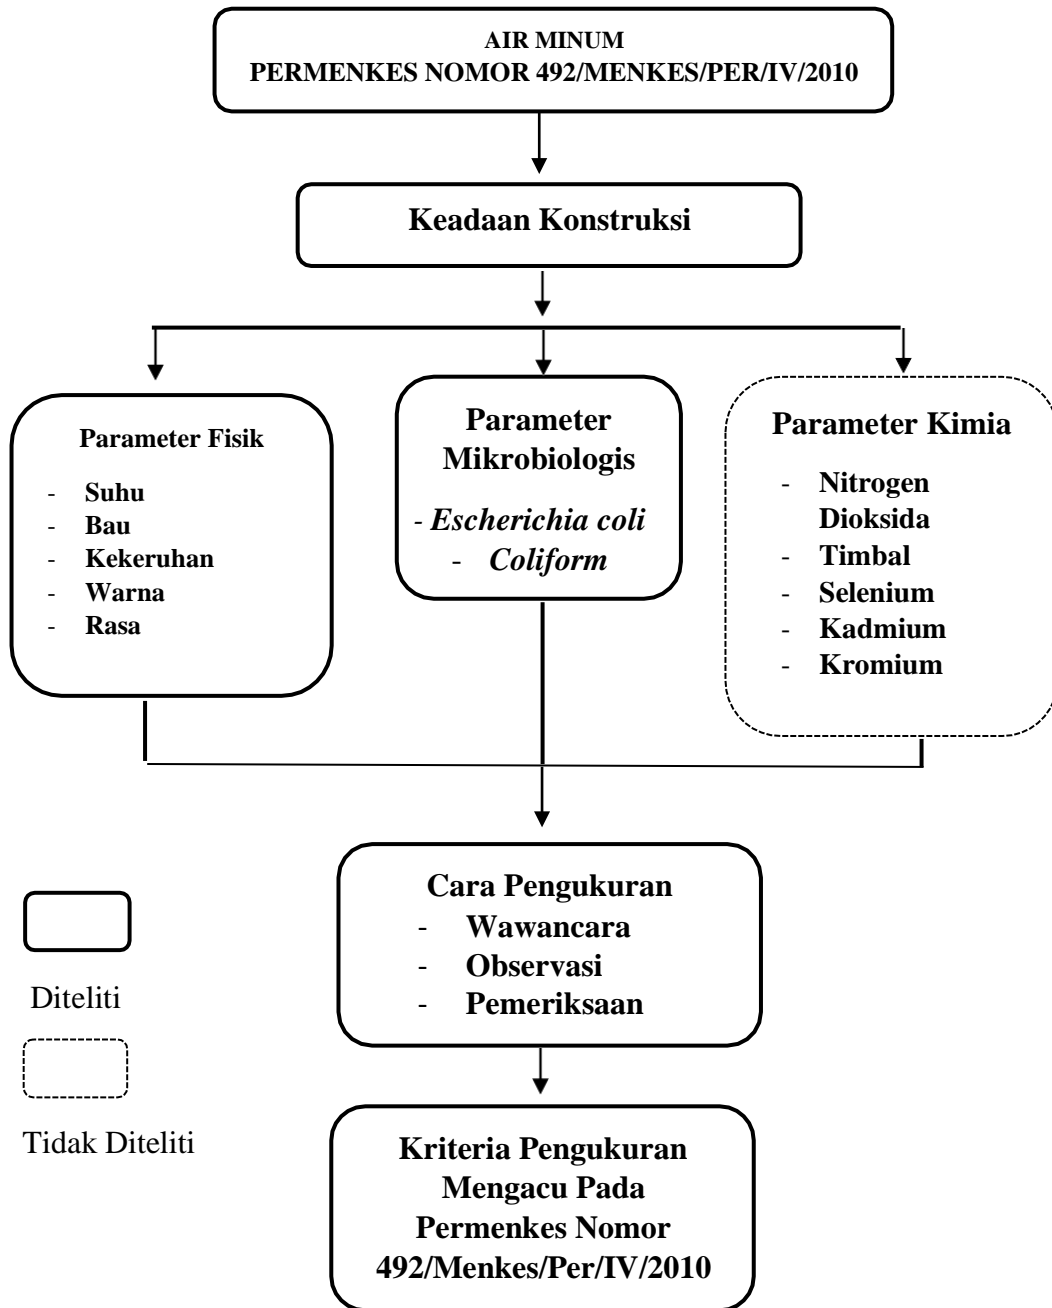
AIR MINUM
PERMENKES NOMOR 492/MENKES/PER/IV/2010

Keadaan Konstruksi

Parameter Fisik
- Suhu
- Bau
- Kekeruhan
- Warna
- Rasa

Parameter Mikrobiologis
- Escherichia coli
- Coliform

Parameter Kimia
- Nitrogen Dioksida
- Timbal
- Selenium
- Kadmium
- Kromium

Cara Pengukuran
- Wawancara
- Observasi
- Pemeriksaan

Kriteria Pengukuran Mengacu Pada Permenkes Nomor 492/Menkes/Per/IV/2010

Diteliti

Tidak Diteliti